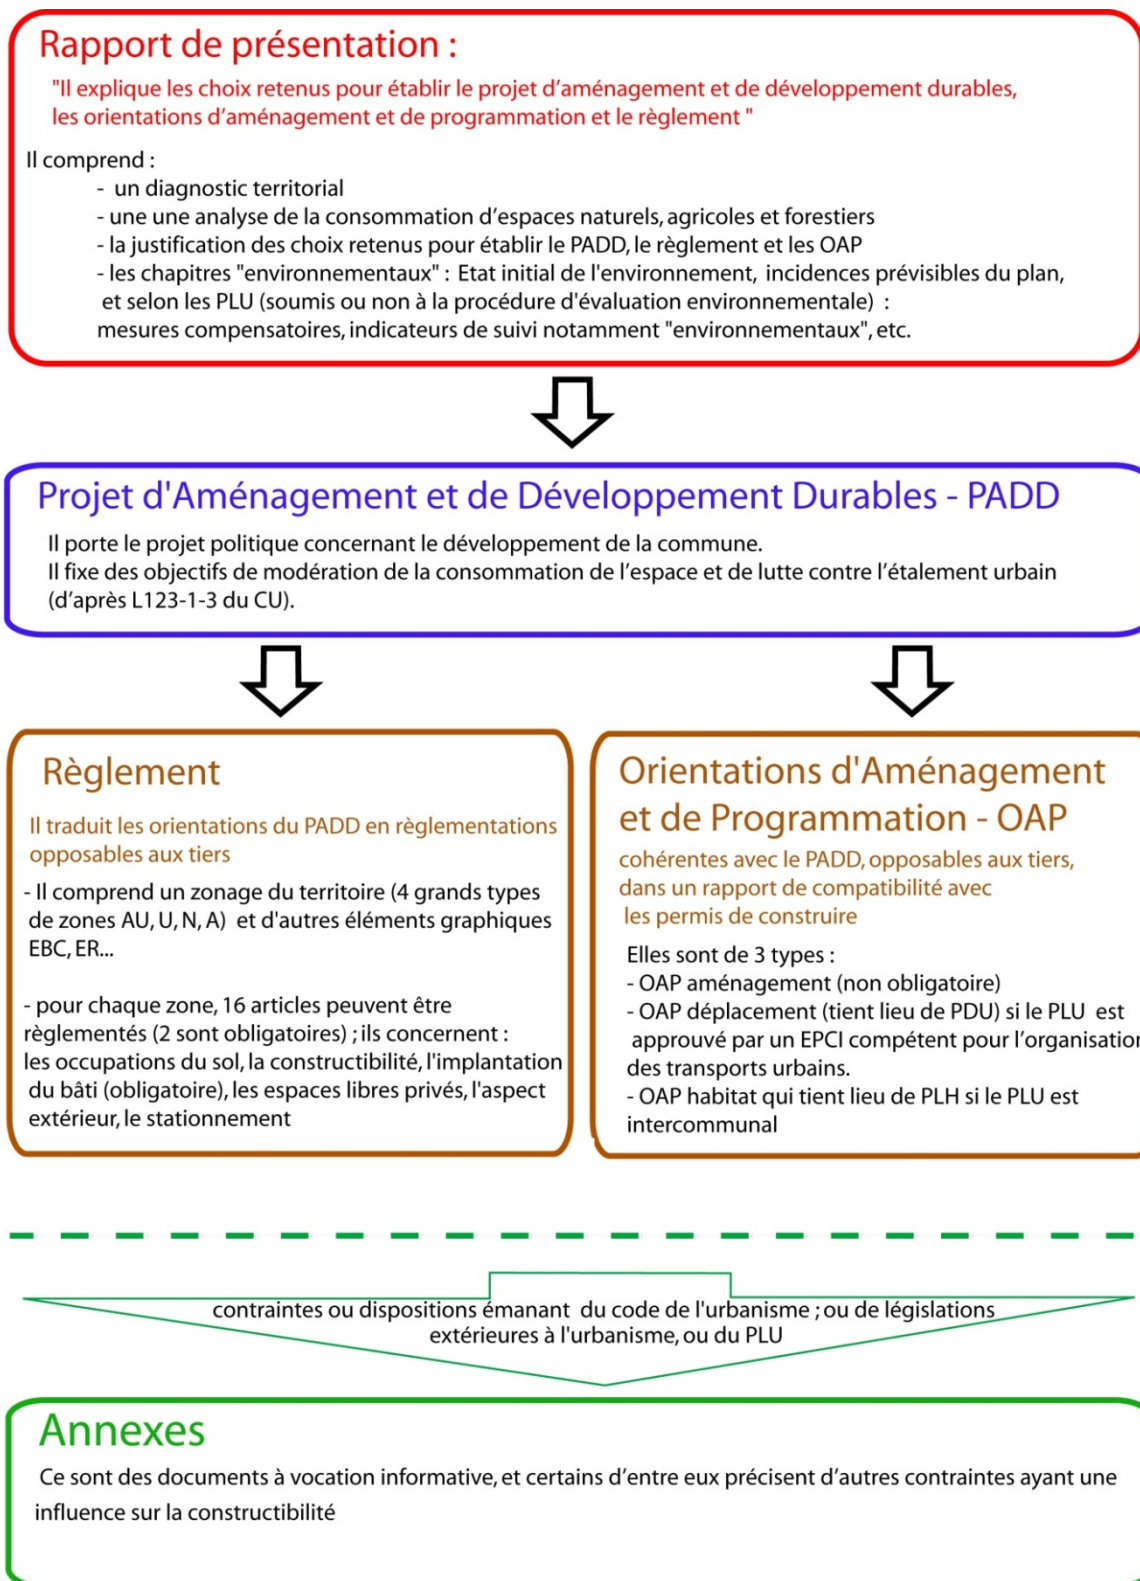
Rapport de présentation :

"Il explique les choix retenus pour établir le projet d'aménagement et de développement durables, les orientations d'aménagement et de programmation et le règlement "

Il comprend :
- un diagnostic territorial
- une une analyse de la consommation d'espaces naturels, agricoles et forestiers
- la justification des choix retenus pour établir le PADD, le règlement et les OAP
- les chapitres "environnementaux" : Etat initial de l'environnement, incidences prévisibles du plan, et selon les PLU (soumis ou non à la procédure d'évaluation environnementale) : mesures compensatoires, indicateurs de suivi notamment "environnementaux", etc.

Projet d'Aménagement et de Développement Durables - PADD

Il porte le projet politique concernant le développement de la commune.
Il fixe des objectifs de modération de la consommation de l'espace et de lutte contre l'étalement urbain (d'après L123-1-3 du CU).

Règlement

Il traduit les orientations du PADD en règlementations opposables aux tiers

- Il comprend un zonage du territoire (4 grands types de zones AU, U, N, A) et d'autres éléments graphiques EBC, ER...

- pour chaque zone, 16 articles peuvent être règlementés (2 sont obligatoires) ; ils concernent : les occupations du sol, la constructibilité, l'implantation du bâti (obligatoire), les espaces libres privés, l'aspect extérieur, le stationnement

Orientations d'Aménagement et de Programmation - OAP

cohérentes avec le PADD, opposables aux tiers, dans un rapport de compatibilité avec les permis de construire

Elles sont de 3 types :
- OAP aménagement (non obligatoire)
- OAP déplacement (tient lieu de PDU) si le PLU est approuvé par un EPCI compétent pour l'organisation des transports urbains.
- OAP habitat qui tient lieu de PLH si le PLU est intercommunal

contraintes ou dispositions émanant du code de l'urbanisme ; ou de législations extérieures à l'urbanisme, ou du PLU

Annexes

Ce sont des documents à vocation informative, et certains d'entre eux précisent d'autres contraintes ayant une influence sur la constructibilité